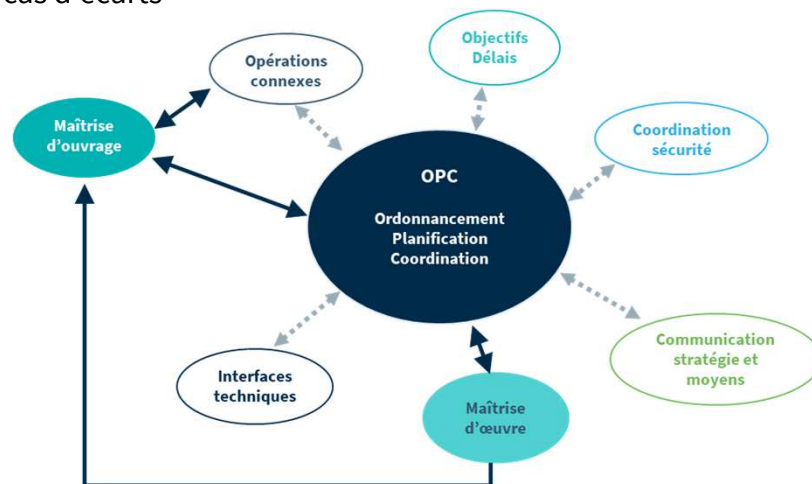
cas d'écarts

Opérations connexes

Objectifs Délais

Maîtrise d'ouvrage

Coordination sécurité

OPC

Ordonnancement Planification Coordination

Communication stratégie et moyens

Interfaces techniques

Maîtrise d'œuvre